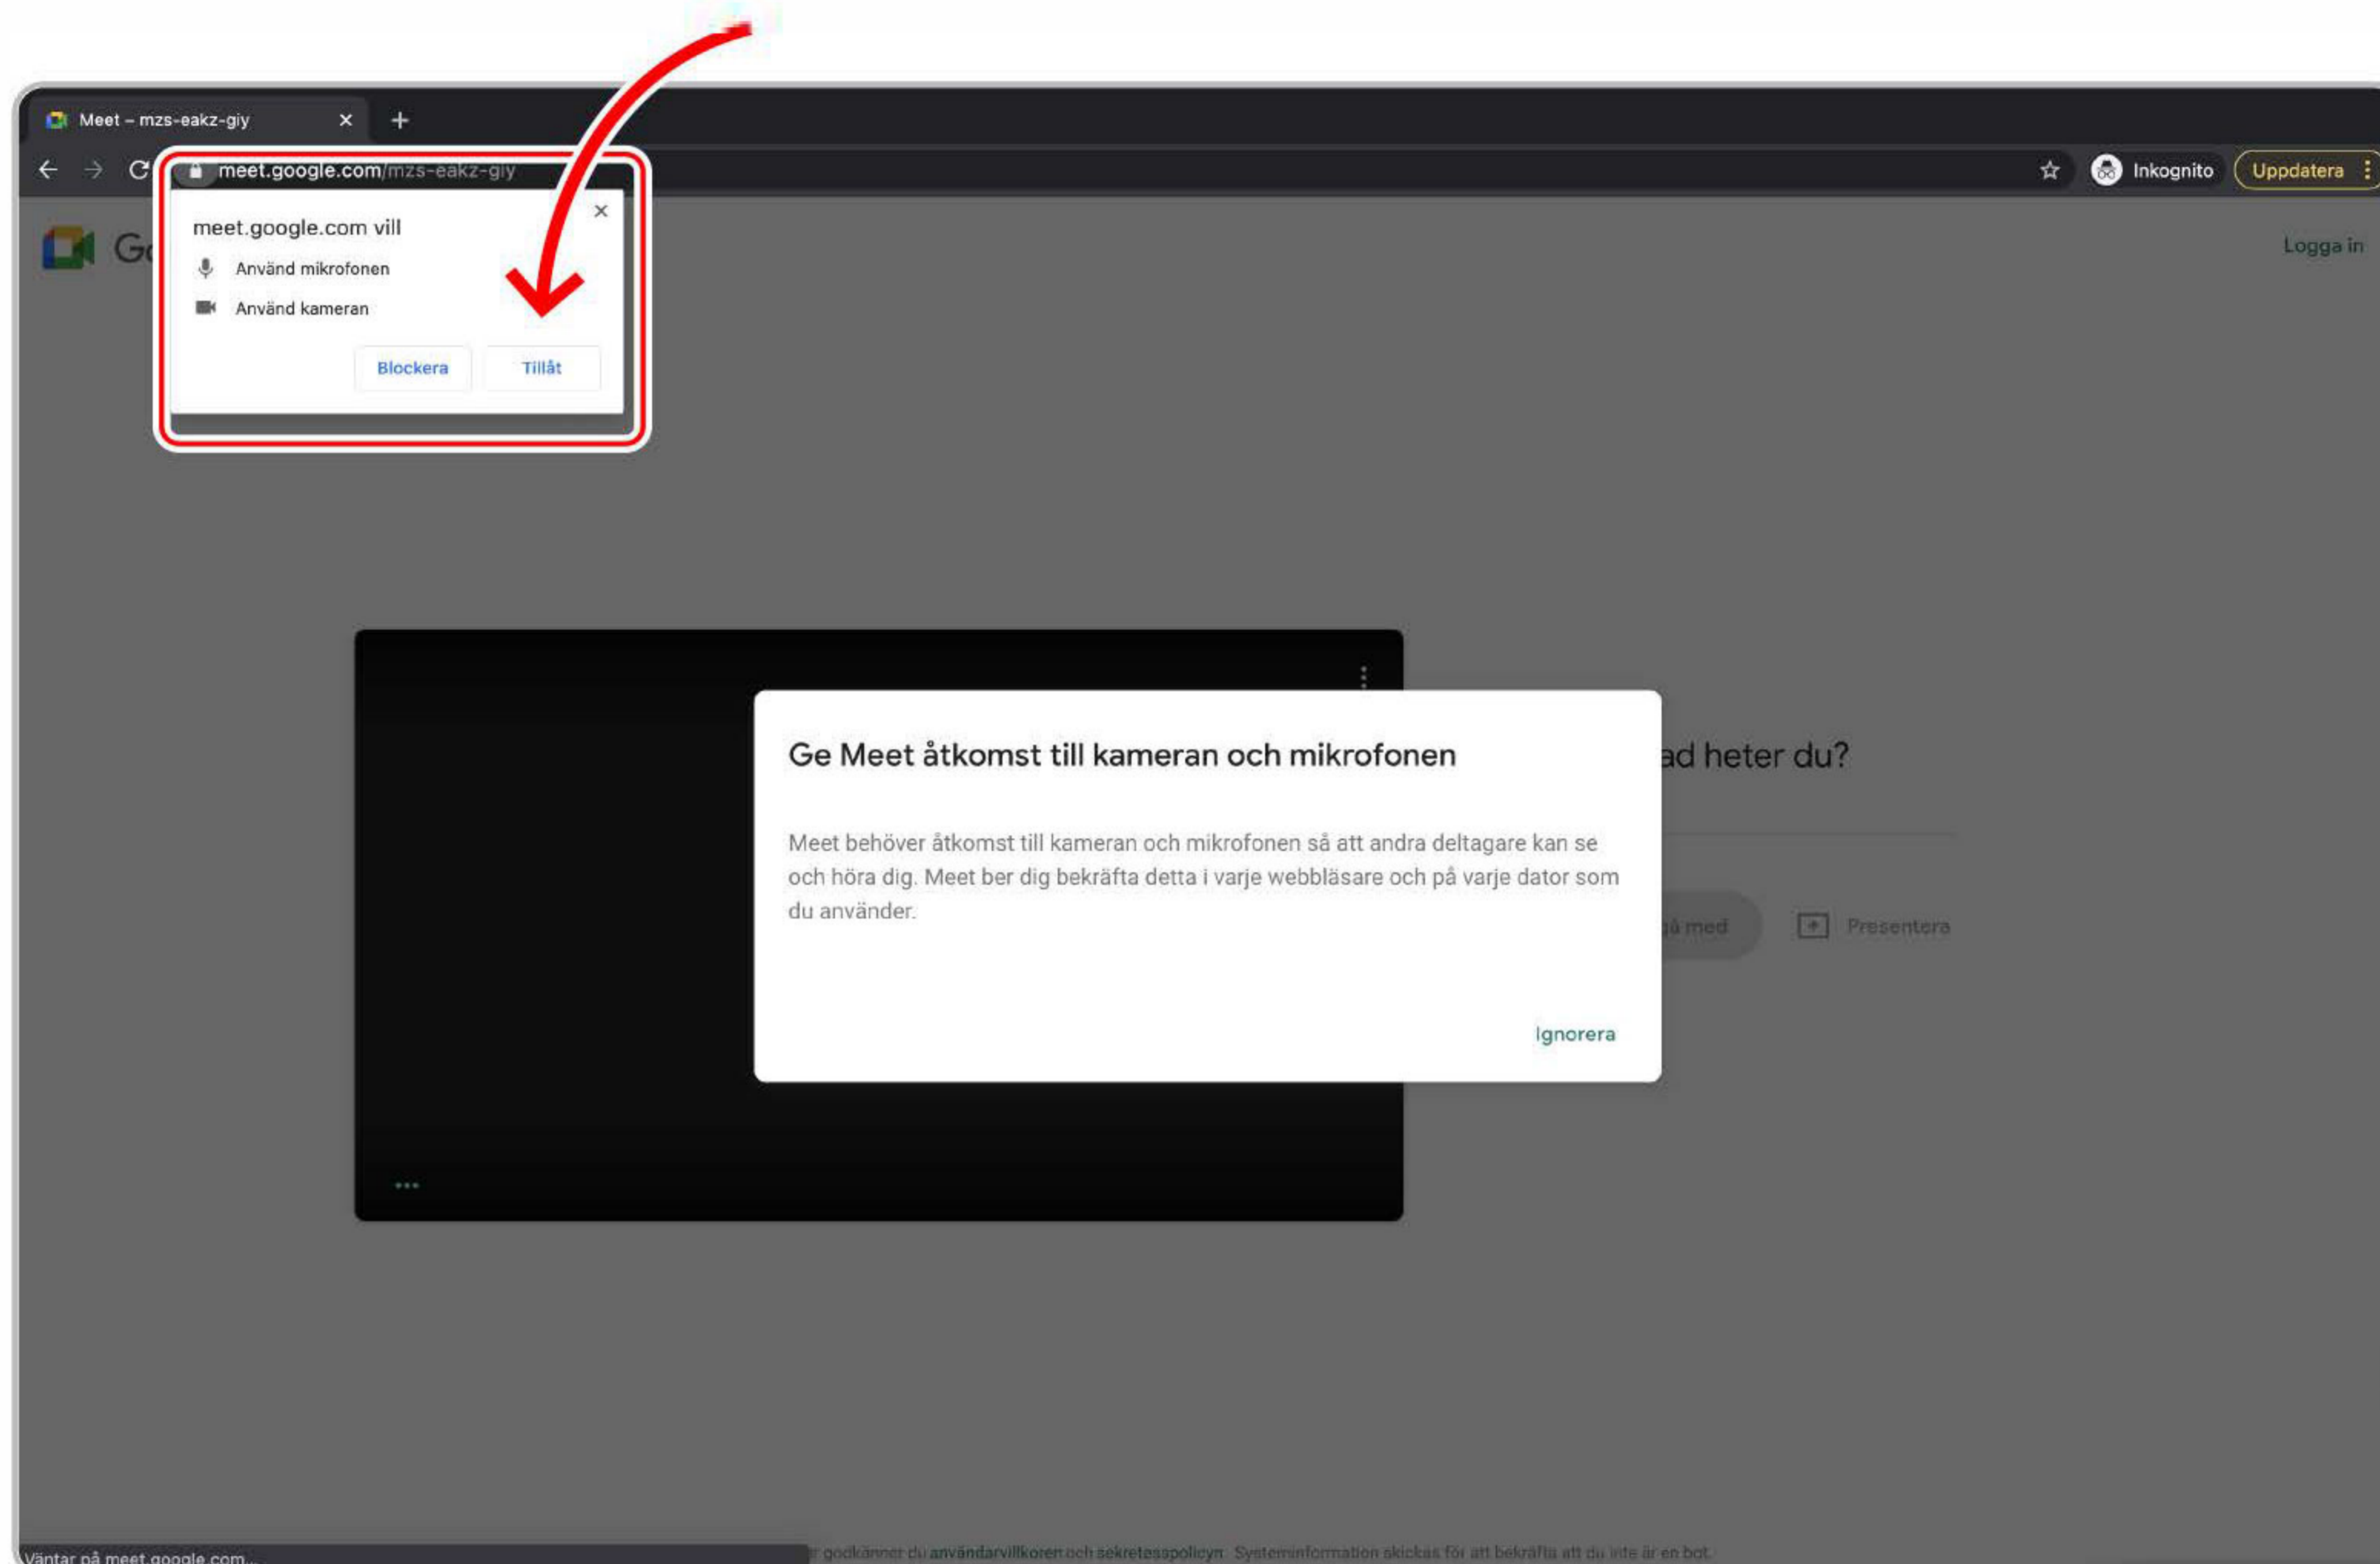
Meet – mzs-eakz-giy

meet.google.com/mzs-eakz-giy

Inkognito

Uppdatera

meet.google.com vill

Använd mikrofonen

Använd kameran

Blockera

Tillåt

Logga in

Ge Meet åtkomst till kameran och mikrofonen

Meet behöver åtkomst till kameran och mikrofonen så att andra deltagare kan se och höra dig. Meet ber dig bekräfta detta i varje webbläsare och på varje dator som du använder.

Ignorera

ad heter du?

å med

Presentera

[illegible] godkänner du användarvillkoren och sekretesspolicyn. Systeminformation skickas för att bekräfta att du inte är en bot.

Väntar på meet.google.com...